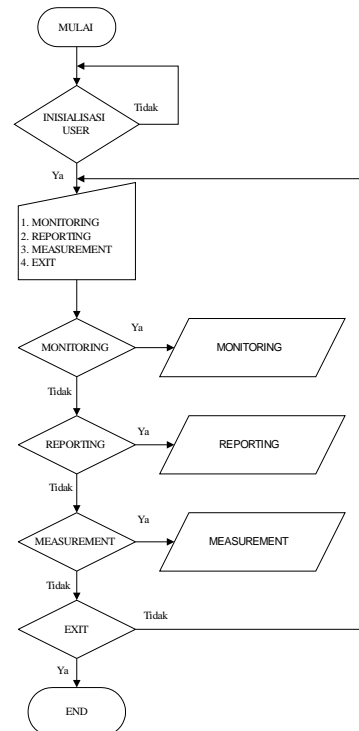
MULAI

INISIALISASI USER

Tidak

Ya

1. MONITORING
2. REPORTING
3. MEASUREMENT
4. EXIT

MONITORING

Ya

MONITORING

Tidak

REPORTING

Ya

REPORTING

Tidak

MEASUREMENT

Ya

MEASUREMENT

Tidak

EXIT

Tidak

Ya

END